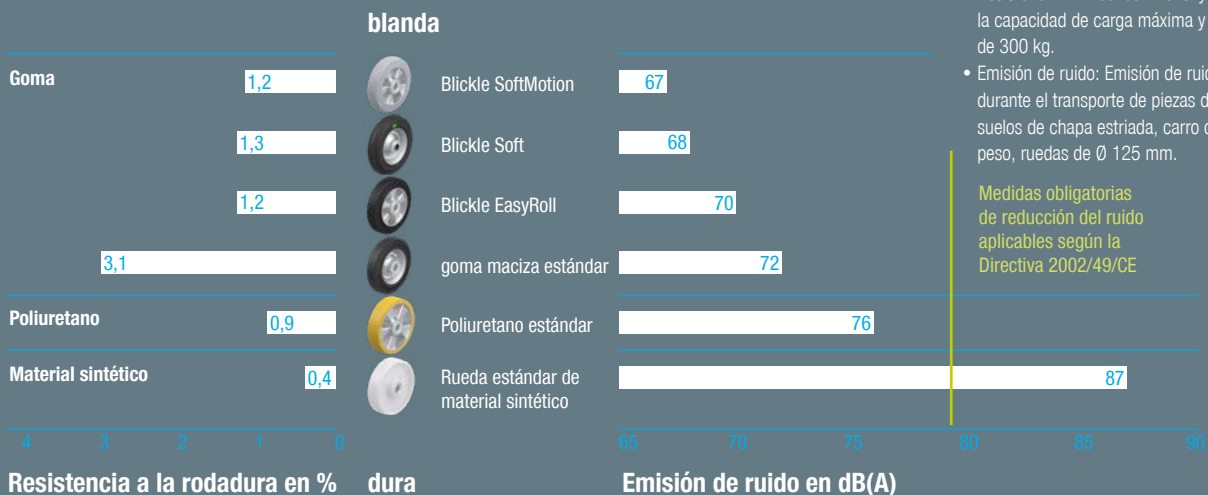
blanda

la capacidad de carga máxima y
de 300 kg.
• Emisión de ruido: Emisión de ruid
durante el transporte de piezas d
suelos de chapa estriada, carro d
peso, ruedas de Ø 125 mm.

Medidas obligatorias de reducción del ruido aplicables según la Directiva 2002/49/CE

Goma 1,2 Blickle SoftMotion 67
1,3 Blickle Soft 68
1,2 Blickle EasyRoll 70
3,1 goma maciza estándar 72
Poliuretano 0,9 Poliuretano estándar 76
Material sintético 0,4 Rueda estándar de material sintético 87

4 3 2 1 0
65 70 75 80 85 90

Resistencia a la rodadura en %

dura

Emisión de ruido en dB(A)